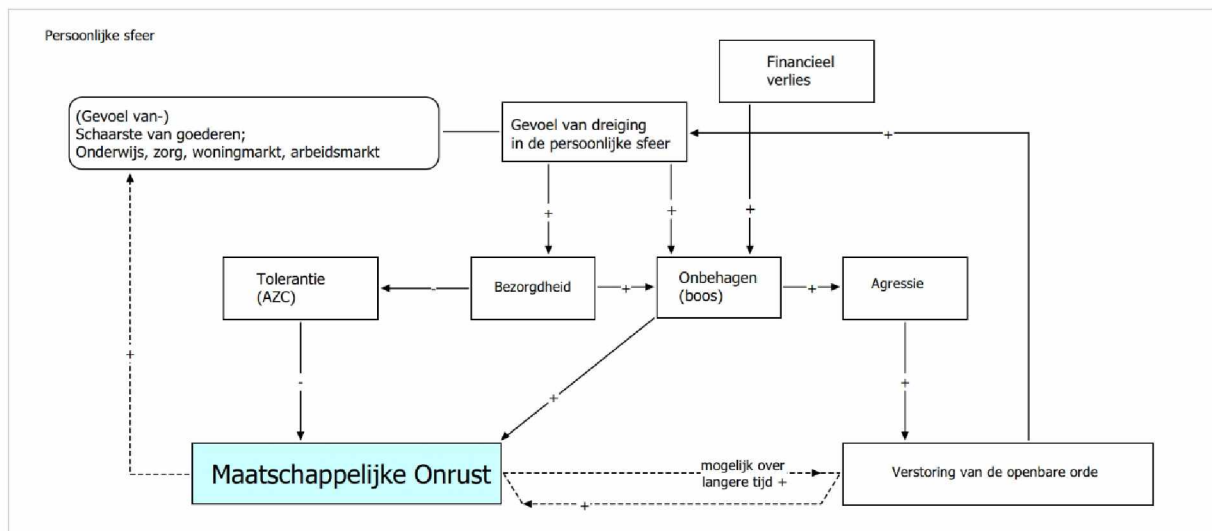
Persoonlijke sfeer

Financieel verlies

(Gevoel van-)
Schaarste van goederen;
Onderwijs, zorg, woningmarkt, arbeidsmarkt

Gevoel van dreiging in de persoonlijke sfeer

+

+

+

+

Tolerantie (AZC)

-

Bezorgdheid

+

Onbehagen (boos)

+

Agressie

+

-

+

+

Maatschappelijke Onrust

mogelijk over langere tijd +

Verstoring van de openbare orde

+